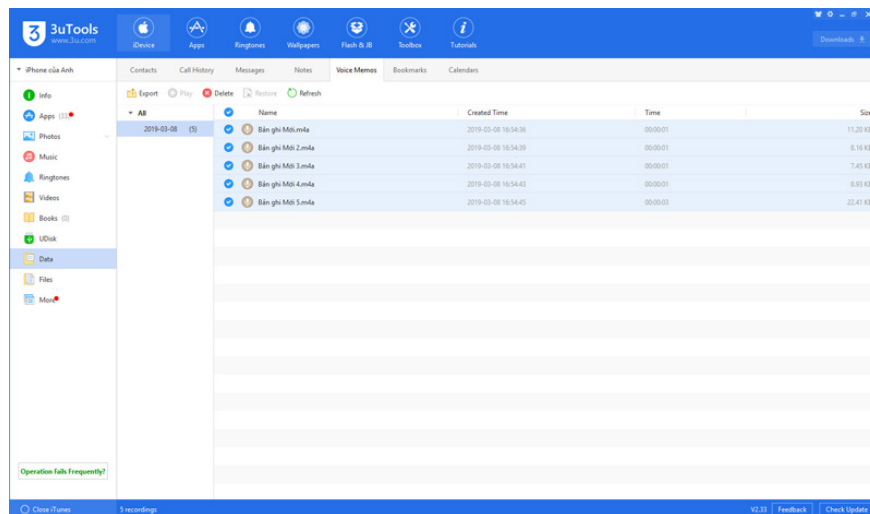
3uTools
www.3u.com

iDevice Apps Ringtones Wallpapers Flash & JB Toolbox Tutorials

Downloads

iPhone của Anh

Contacts Call History Messages Notes Voice Memos Bookmarks Calendars

Info
Apps (33)
Photos
Music
Ringtones
Videos
Books (0)
UDisk
Data
Files
More

Export Play Delete Restore Refresh

All
2019-03-08 (5)

| Name | Created Time | Time | Size |
|---|---|---|---|
| Bản ghi Mới.m4a | 2019-03-08 16:54:36 | 00:00:01 | 11.20 KB |
| Bản ghi Mới 2.m4a | 2019-03-08 16:54:39 | 00:00:01 | 8.16 KB |
| Bản ghi Mới 3.m4a | 2019-03-08 16:54:41 | 00:00:01 | 7.45 KB |
| Bản ghi Mới 4.m4a | 2019-03-08 16:54:43 | 00:00:01 | 8.93 KB |
| Bản ghi Mới 5.m4a | 2019-03-08 16:54:45 | 00:00:03 | 22.41 KB |

Operation Fails Frequently?

Close iTunes 5 recordings V2.33 Feedback Check Update